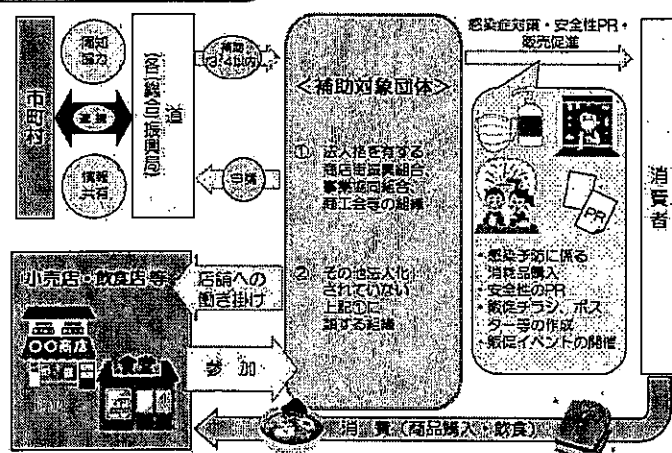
市町村

周知協力

連携

情報共有

道
(各)総合振興局

補助3/4以内

申請

感染症対策・安全性PR・販売促進

<補助対象団体>

① 法人格を有する商店街振興組合、事業協同組合、商工会等の組織

② その他法人化されていない上記①に類する組織

・感染予防に係る消耗品購入
・安全性のPR
・販促チラシ、ポスター等の作成
・販促イベントの開催

PR

消費者

小売店・飲食店等

店舗への働き掛け

〇〇商店

食堂

参加

消費(商品購入・飲食)